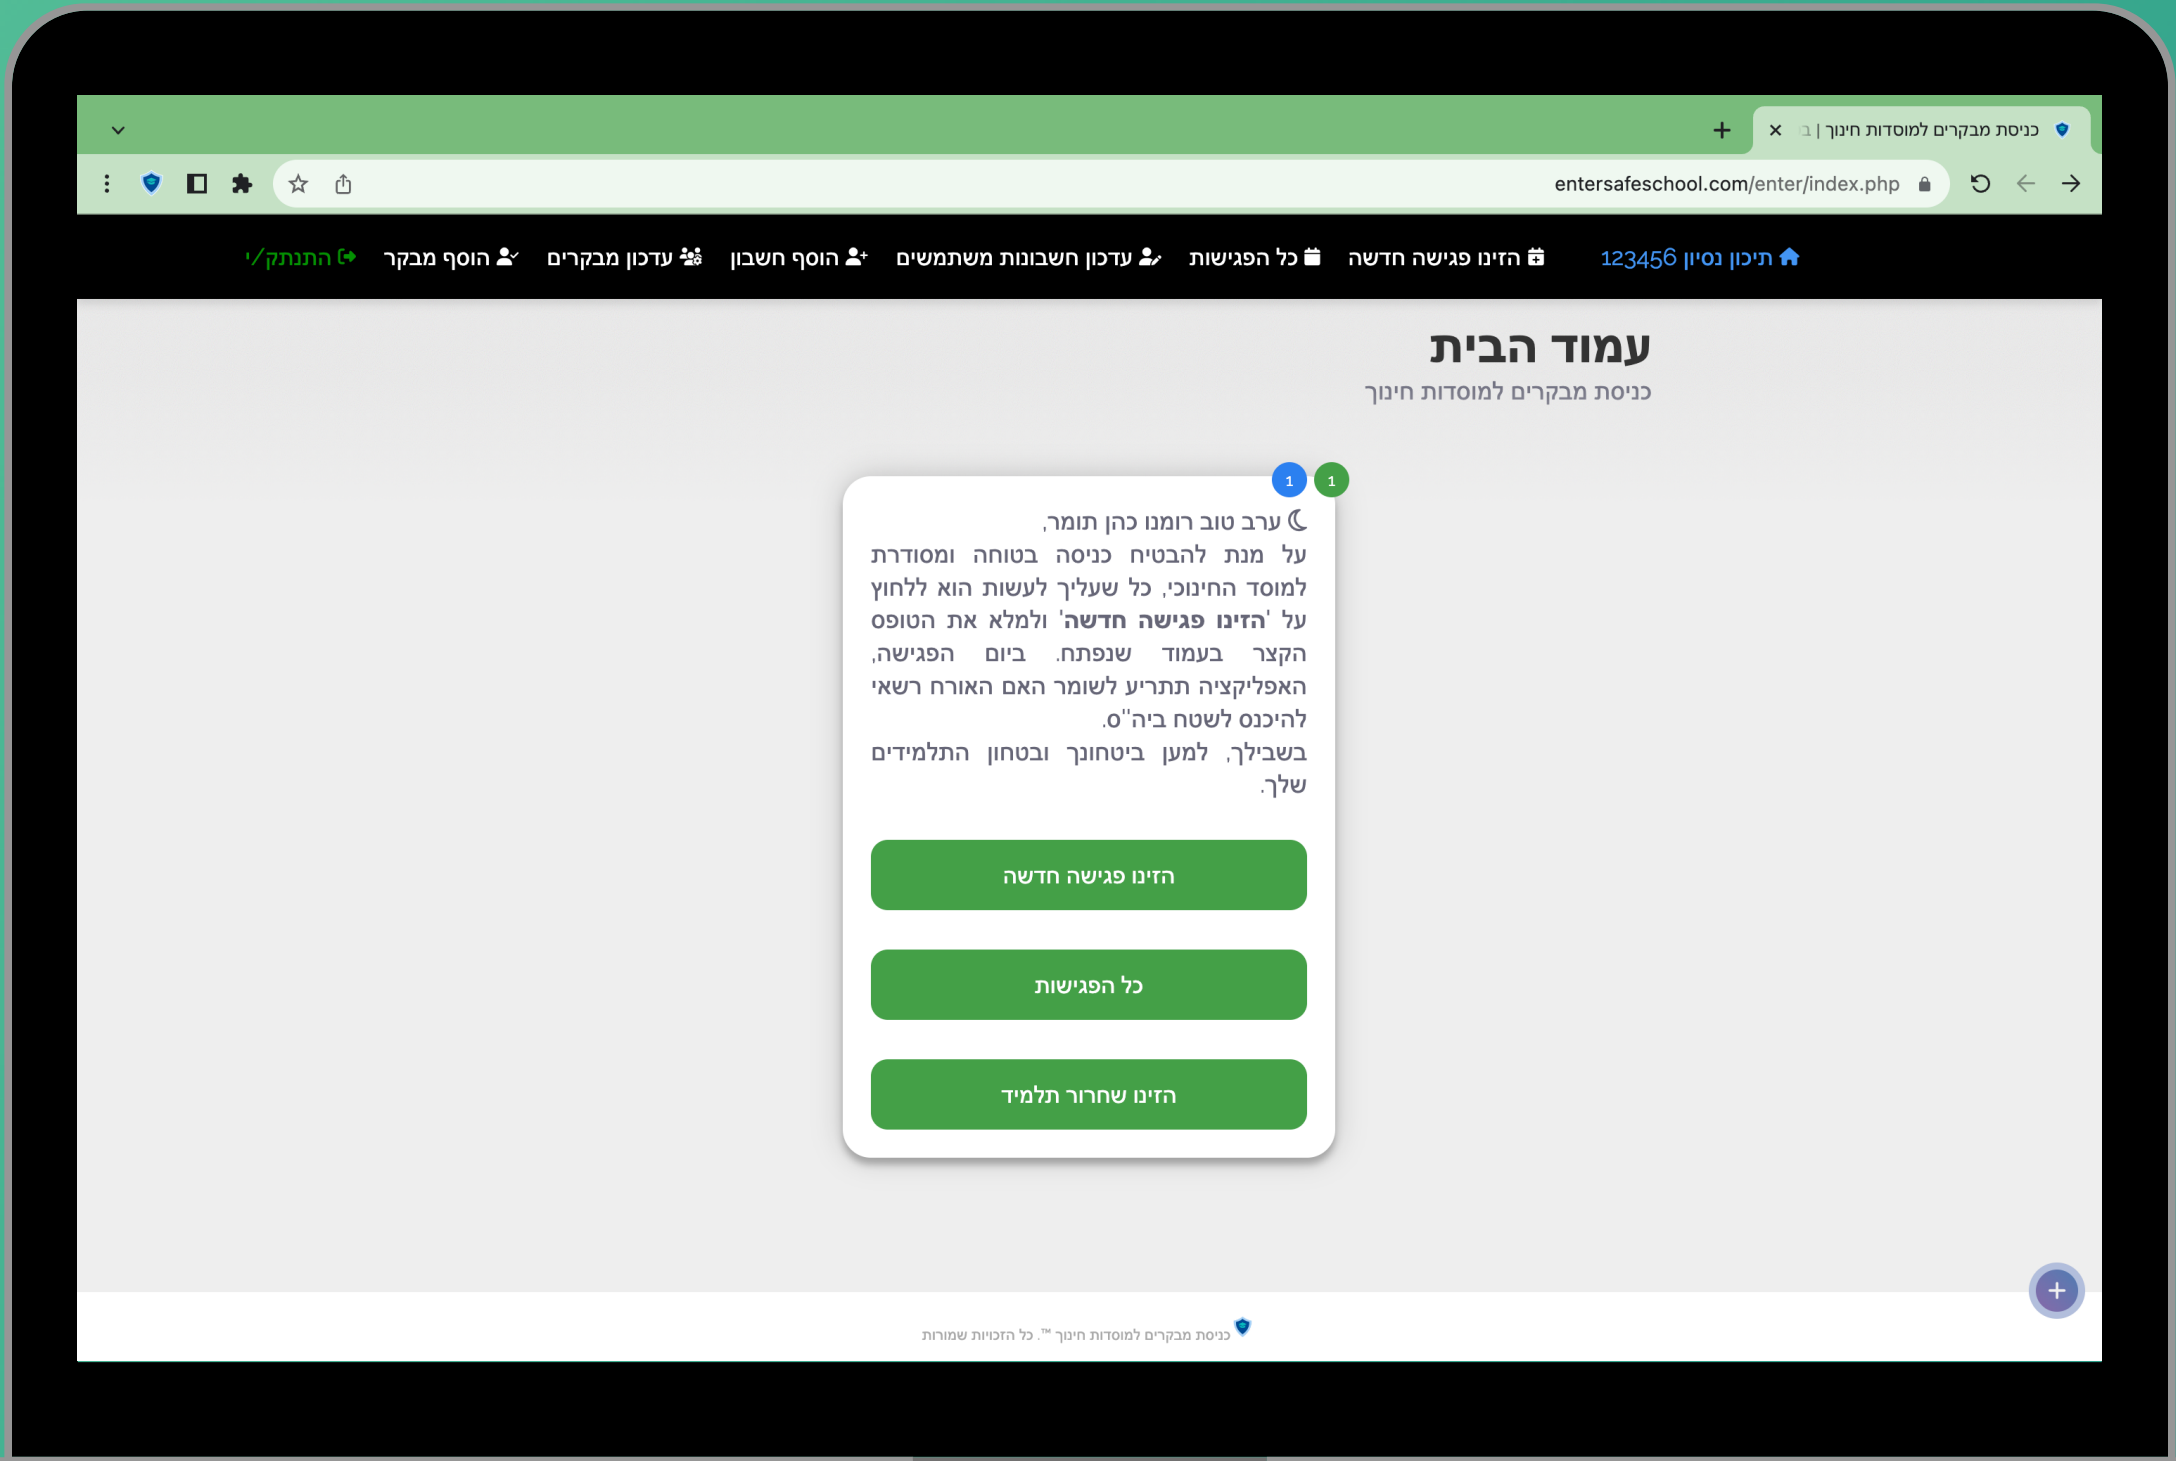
כניסת מבקרים למוסדות חינוך | ב

entersafeschool.com/enter/index.php

תיכון נסיון 123456 הזינו פגישה חדשה כל הפגישות עדכון חשבונות משתמשים הוסף חשבון עדכון מבקרים הוסף מבקר התנתק/י

עמוד הבית
כניסת מבקרים למוסדות חינוך

1 1

ערב טוב רומנו כהן תומר,
על מנת להבטיח כניסה בטוחה ומסודרת למוסד החינוכי, כל שעליך לעשות הוא ללחוץ על '**הזינו פגישה חדשה**' ולמלא את הטופס הקצר בעמוד שנפתח. ביום הפגישה, האפליקציה תתריע לשומר האם האורח רשאי להיכנס לשטח ביה"ס.
בשבילך, למען ביטחונך ובטחון התלמידים שלך.

הזינו פגישה חדשה

כל הפגישות

הזינו שחרור תלמיד

+

כניסת מבקרים למוסדות חינוך ™. כל הזכויות שמורות